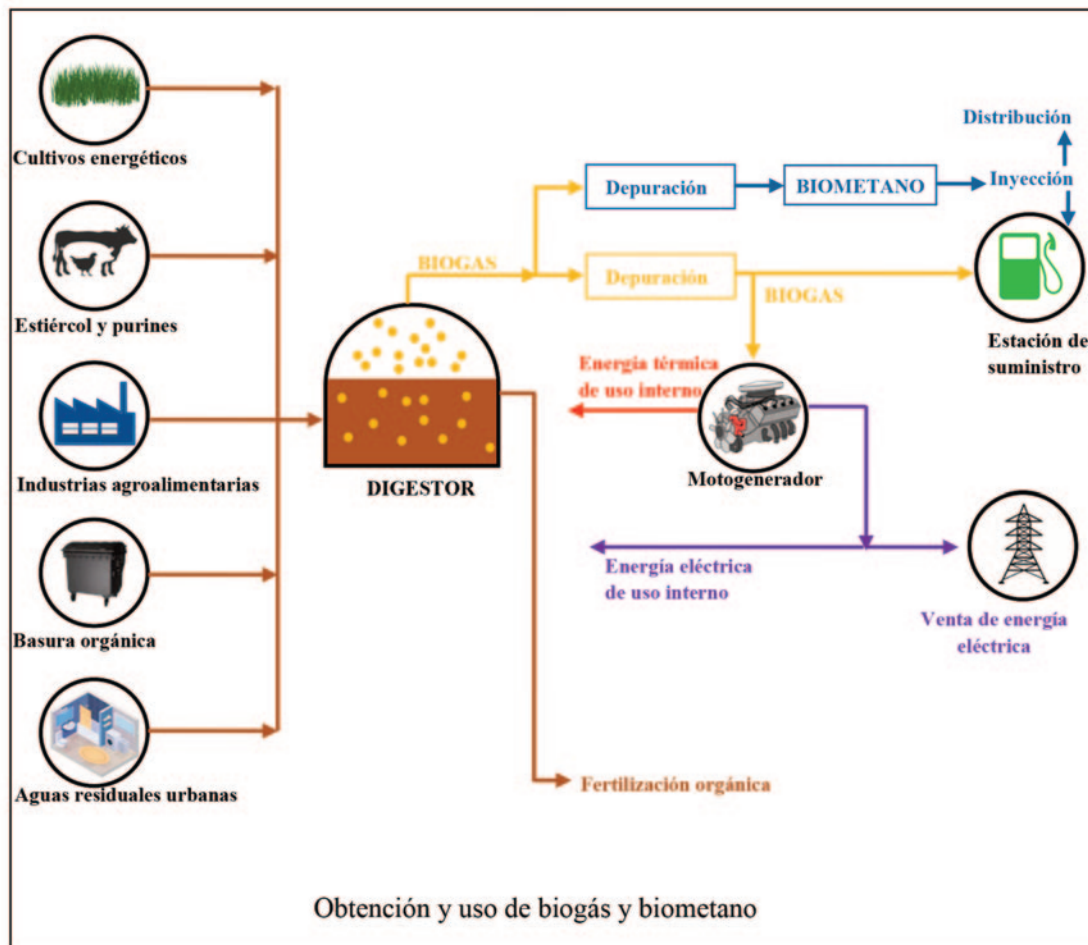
Cultivos energéticos

Estiércol y purines

Industrias agroalimentarias

Basura orgánica

Aguas residuales urbanas

DIGESTOR

BIOGAS

Depuración

BIOMETANO

Inyección

Distribución

Depuración

BIOGAS

Estación de suministro

Energía térmica de uso interno

Motogenerador

Energía eléctrica de uso interno

Venta de energía eléctrica

Fertilización orgánica

Obtención y uso de biogás y biometano